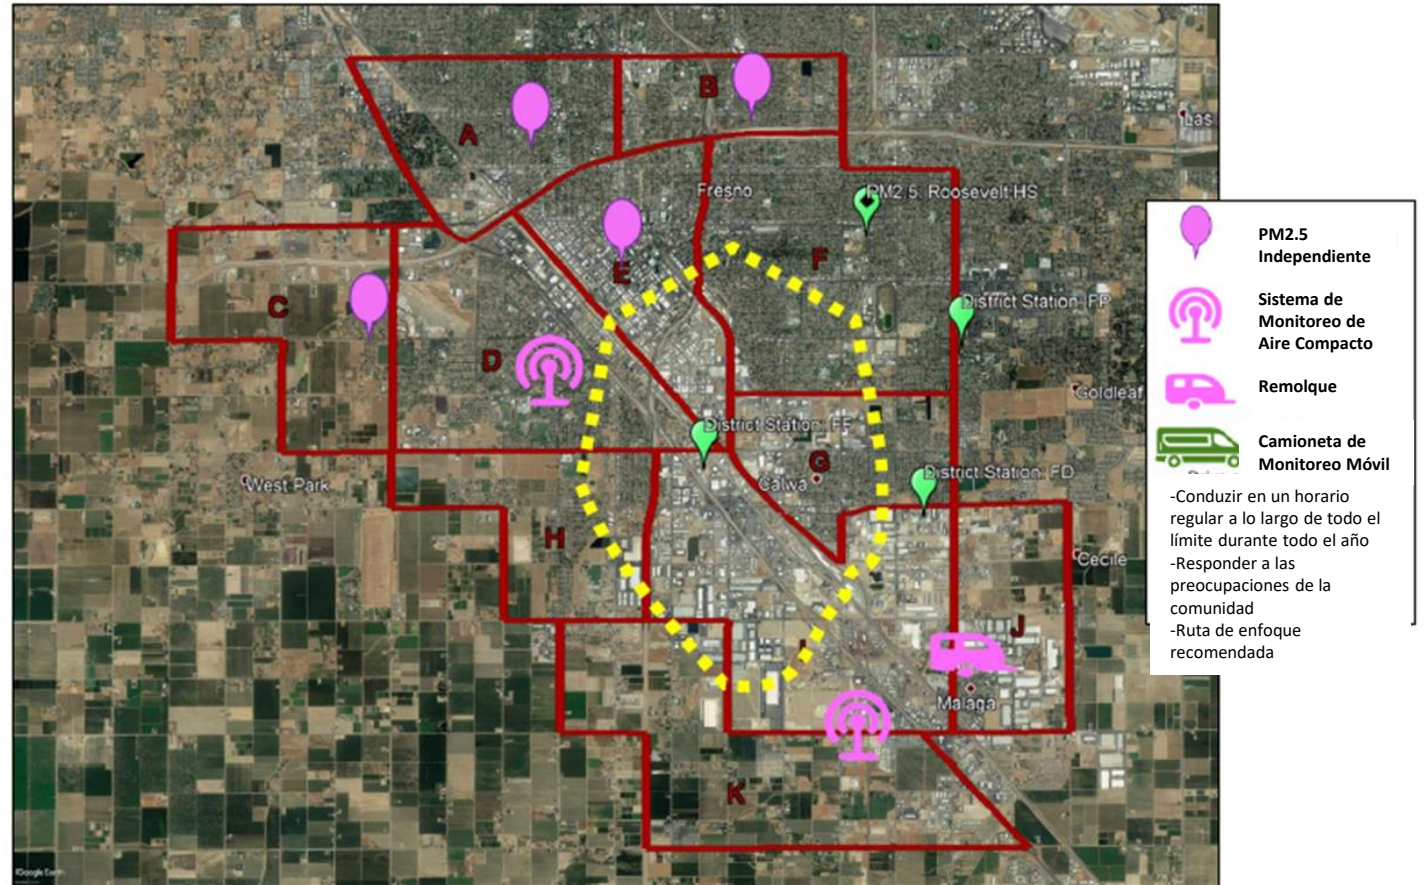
A

B

Fresno

PM2.5 Roosevelt HS

E

F

C

District Station FP

D

Goldleaf

District Station FF

G

Calwa

District Station FD

West Park

H

Cecile

I

J

Malaga

K

Las

Google Earth

PM2.5 Independiente

Sistema de Monitoreo de Aire Compacto

Remolque

Camioneta de Monitoreo Móvil

-Conducir en un horario regular a lo largo de todo el límite durante todo el año
-Responder a las preocupaciones de la comunidad
-Ruta de enfoque recomendada